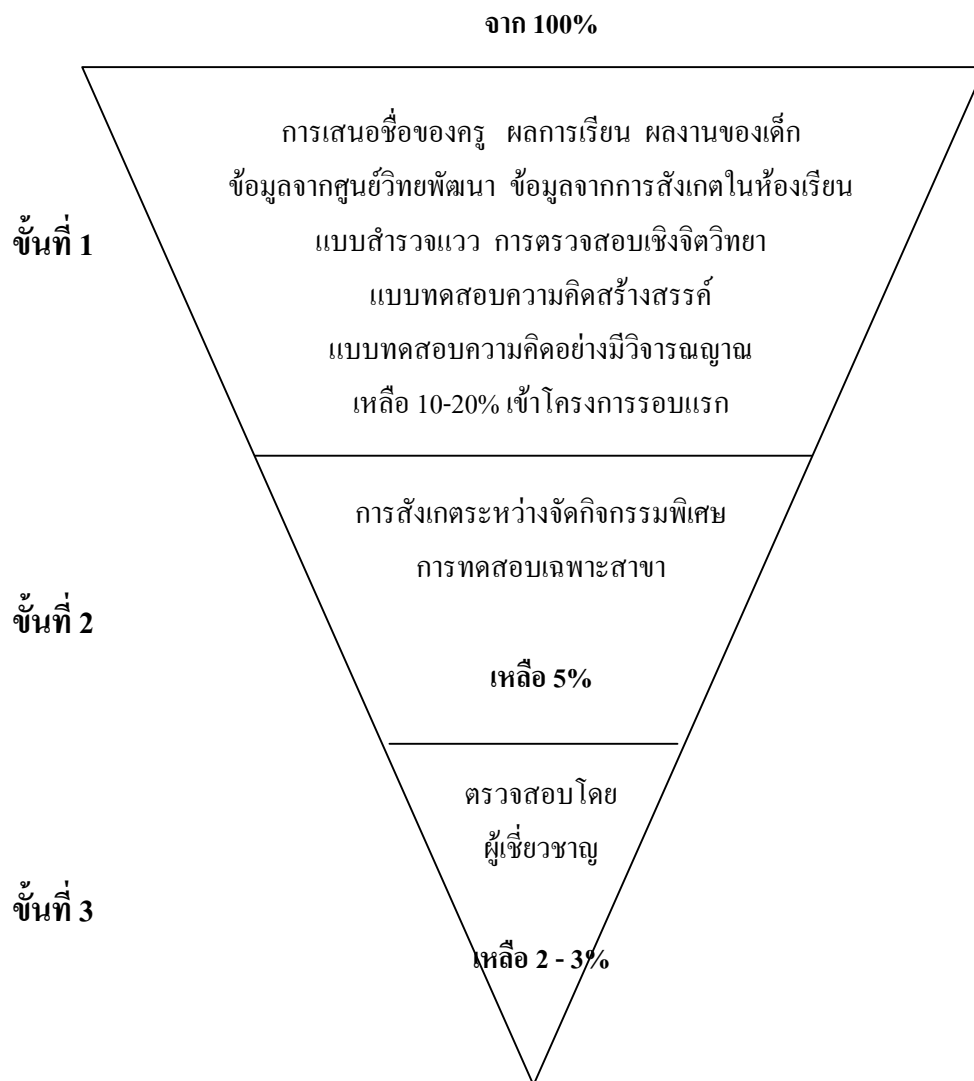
จาก 100%

ขั้นที่ 1

การเสนอชื่อของครู ผลการเรียน ผลงานของเด็ก ข้อมูลจากศูนย์วิทยพัฒนา ข้อมูลจากการสังเกตในห้องเรียน แบบสำรวจแวว การตรวจสอบเชิงจิตวิทยา แบบทดสอบความคิดสร้างสรรค์ แบบทดสอบความคิดอย่างมีวิจารณญาณ เหลือ 10-20% เข้าโครงการรอบแรก

ขั้นที่ 2

การสังเกตระหว่างจัดกิจกรรมพิเศษ การทดสอบเฉพาะสาขา

เหลือ 5%

ขั้นที่ 3

ตรวจสอบโดย ผู้เชี่ยวชาญ

เหลือ 2 - 3%